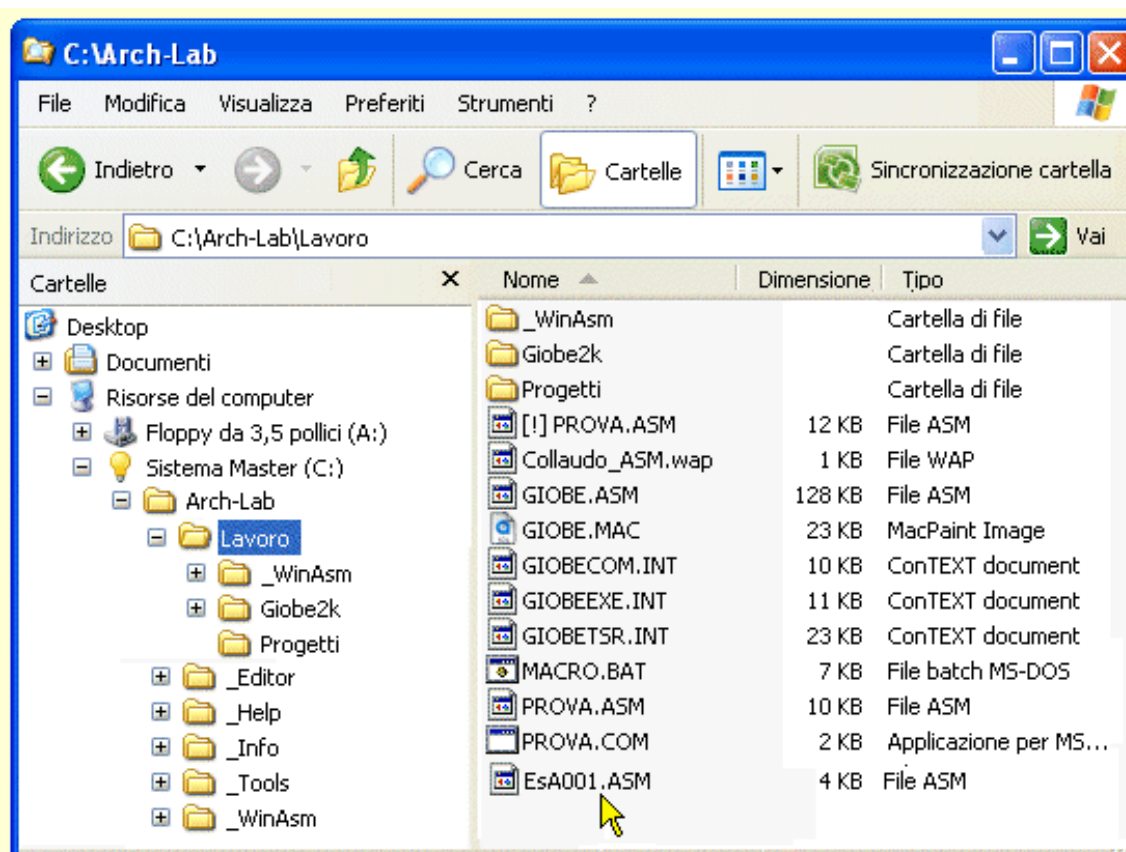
C:\Arch-Lab

File Modifica Visualizza Preferiti Strumenti ?

Indietro Cerca Cartelle Sincronizzazione cartella

Indirizzo C:\Arch-Lab\Lavoro Vai

Cartelle ×

Desktop
Documenti
Risorse del computer
Floppy da 3,5 pollici (A:)
Sistema Master (C:)
Arch-Lab
Lavoro
_WinAsm
Giobe2k
Progetti
_Editor
_Help
_Info
_Tools
_WinAsm

| Nome | Dimensione | Tipo |
|---|---|---|
| _WinAsm | | Cartella di file |
| Giobe2k | | Cartella di file |
| Progetti | | Cartella di file |
| [!] PROVA.ASM | 12 KB | File ASM |
| Collaudo_ASM.wap | 1 KB | File WAP |
| GIOBE.ASM | 128 KB | File ASM |
| GIOBE.MAC | 23 KB | MacPaint Image |
| GIOBECOM.INT | 10 KB | ConTEXT document |
| GIOBEEXE.INT | 11 KB | ConTEXT document |
| GIOBETSR.INT | 23 KB | ConTEXT document |
| MACRO.BAT | 7 KB | File batch MS-DOS |
| PROVA.ASM | 10 KB | File ASM |
| PROVA.COM | 2 KB | Applicazione per MS... |
| EsA001.ASM | 4 KB | File ASM |